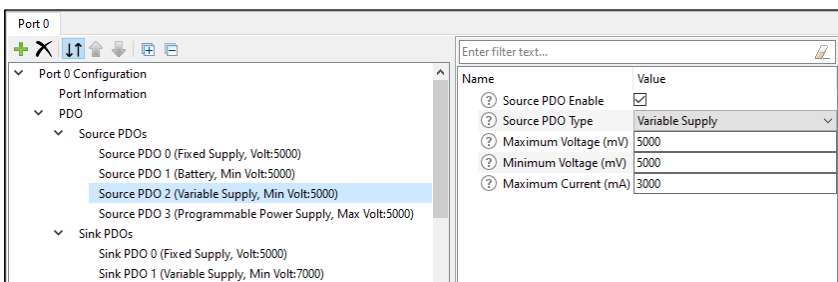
Port 0

Port 0 Configuration
Port Information
PDO
Source PDOs
Source PDO 0 (Fixed Supply, Volt:5000)
Source PDO 1 (Battery, Min Volt:5000)
Source PDO 2 (Variable Supply, Min Volt:5000)
Source PDO 3 (Programmable Power Supply, Max Volt:5000)
Sink PDOs
Sink PDO 0 (Fixed Supply, Volt:5000)
Sink PDO 1 (Variable Supply, Min Volt:7000)

Enter filter text...

| Name | Value |
|---|---|
| Source PDO Enable | ☑ |
| Source PDO Type | Variable Supply |
| Maximum Voltage (mV) | 5000 |
| Minimum Voltage (mV) | 5000 |
| Maximum Current (mA) | 3000 |